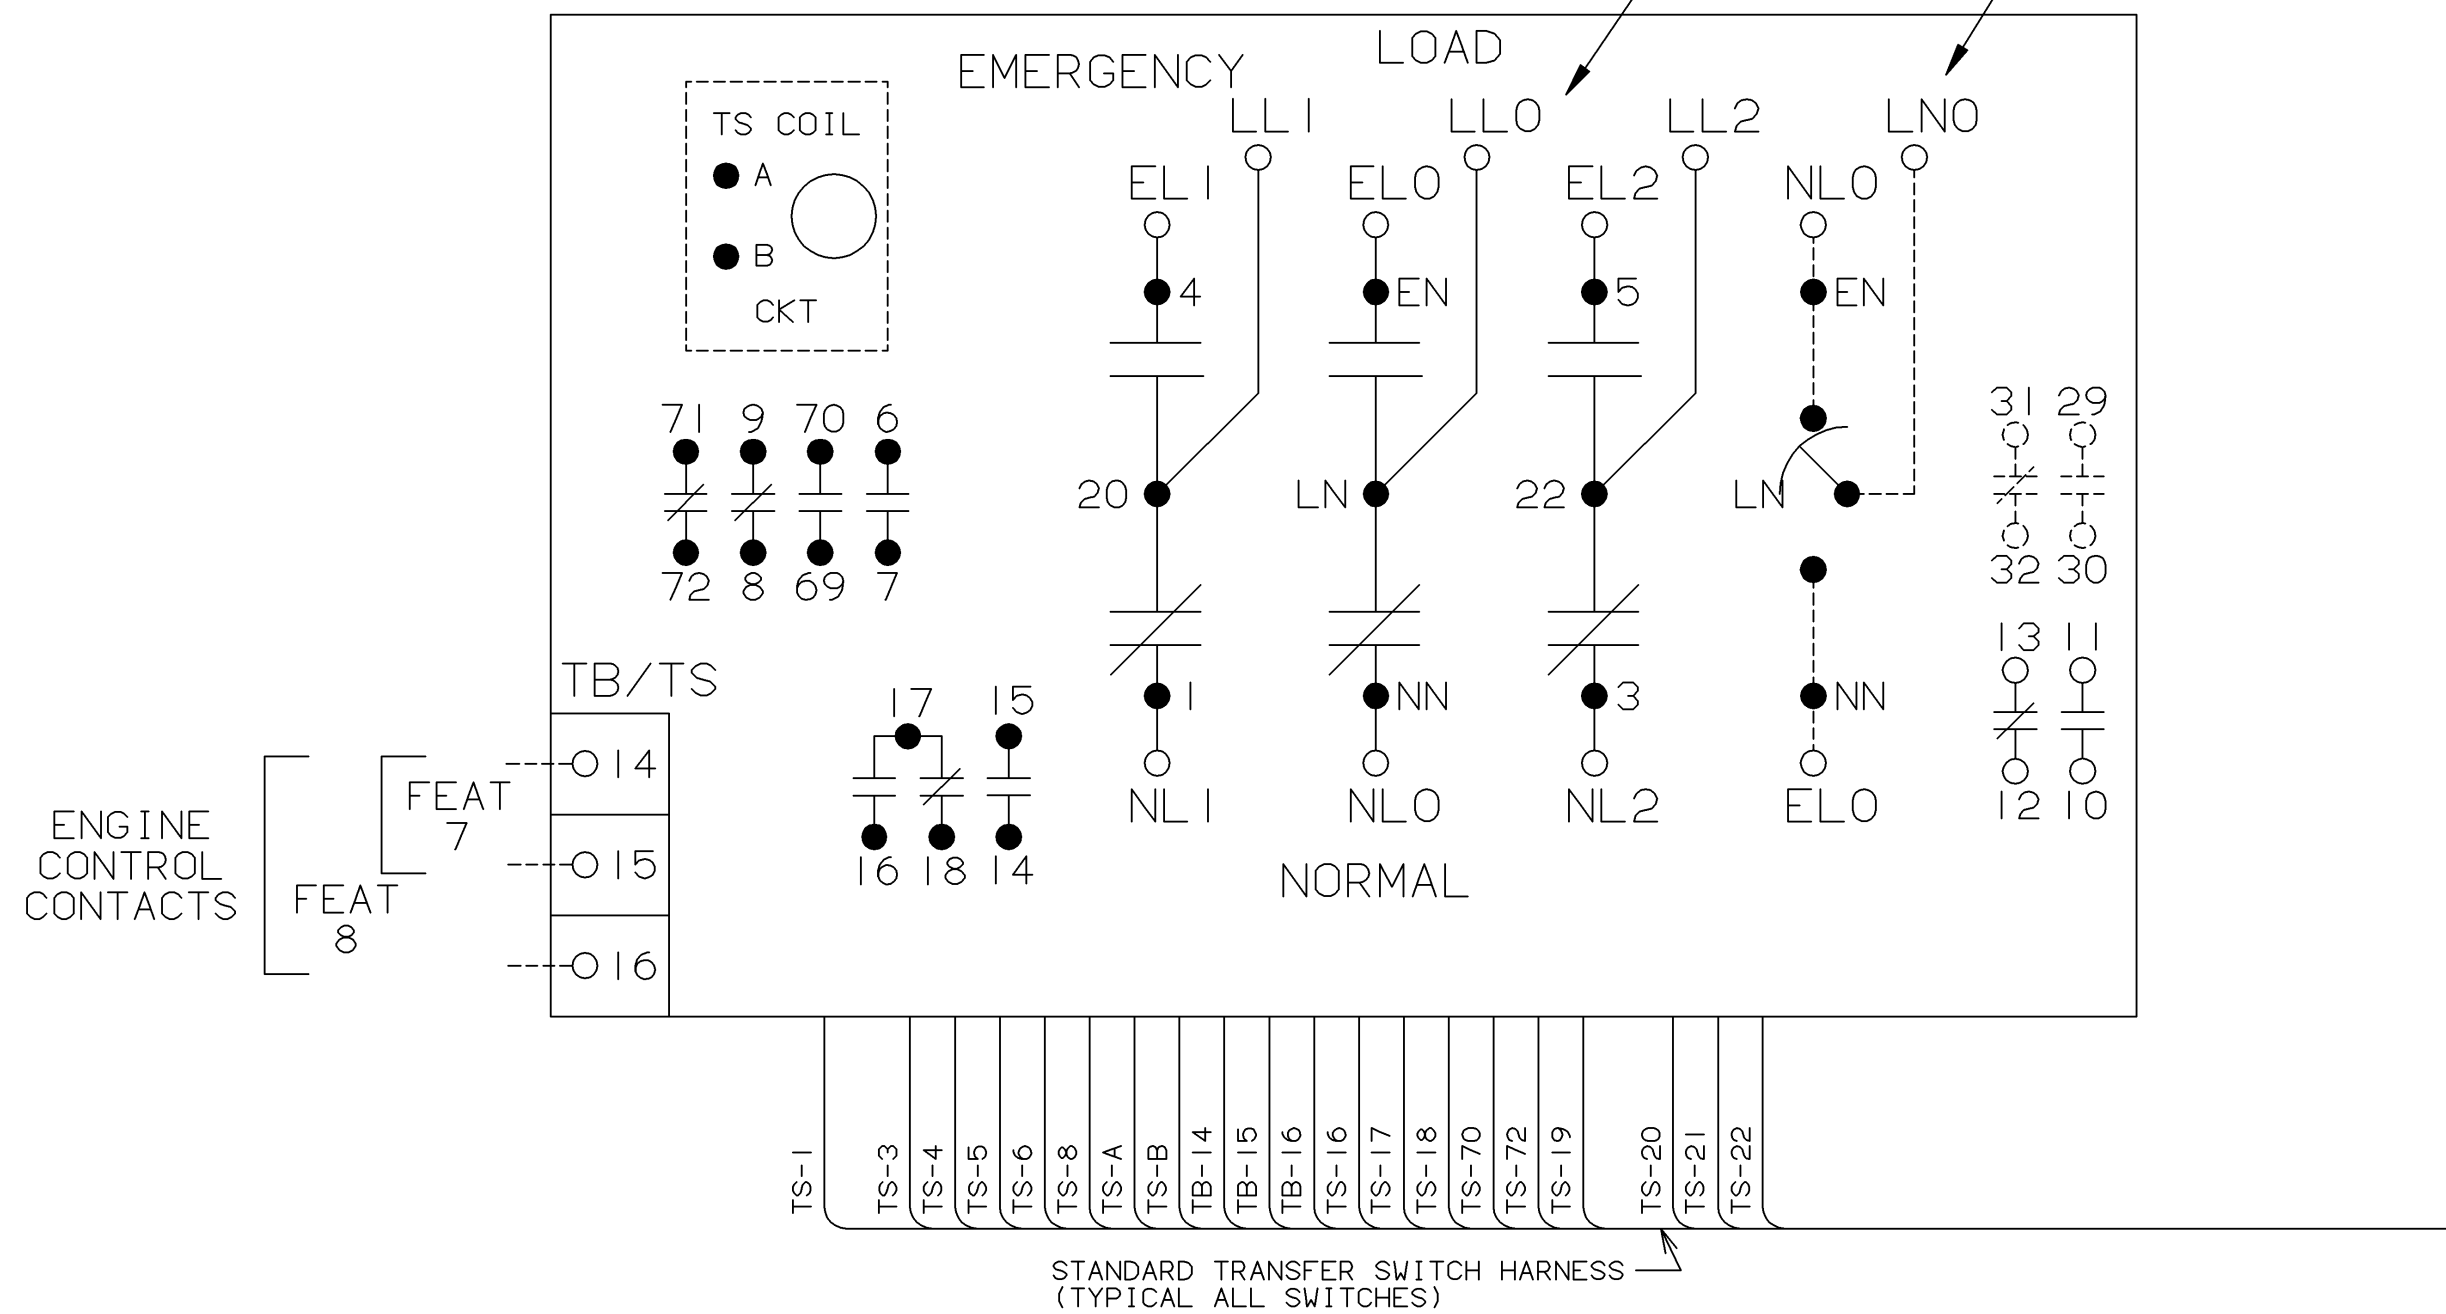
LOAD

EMERGENCY

TS COIL
A
B
CKT

LL1 LL0 LL2 LN0

EL1 EL0 EL2 NL0

4 EN 5 EN

71 9 70 6

72 8 69 7

20 LN 22 LN

31 29

32 30

13 11

12 10

1 NN 3 NN

NL1 NL0 NL2 EL0

NORMAL

TB/TS

17 15

16 18 14

ENGINE CONTROL CONTACTS

FEAT 7

FEAT 8

14
15
16

TS-1 TS-3 TS-4 TS-5 TS-6 TS-8 TS-A TS-B TB-14 TB-15 TB-16 TS-16 TS-17 TS-18 TS-70 TS-72 TS-19 TS-20 TS-21 TS-22

STANDARD TRANSFER SWITCH HARNESS
(TYPICAL ALL SWITCHES)